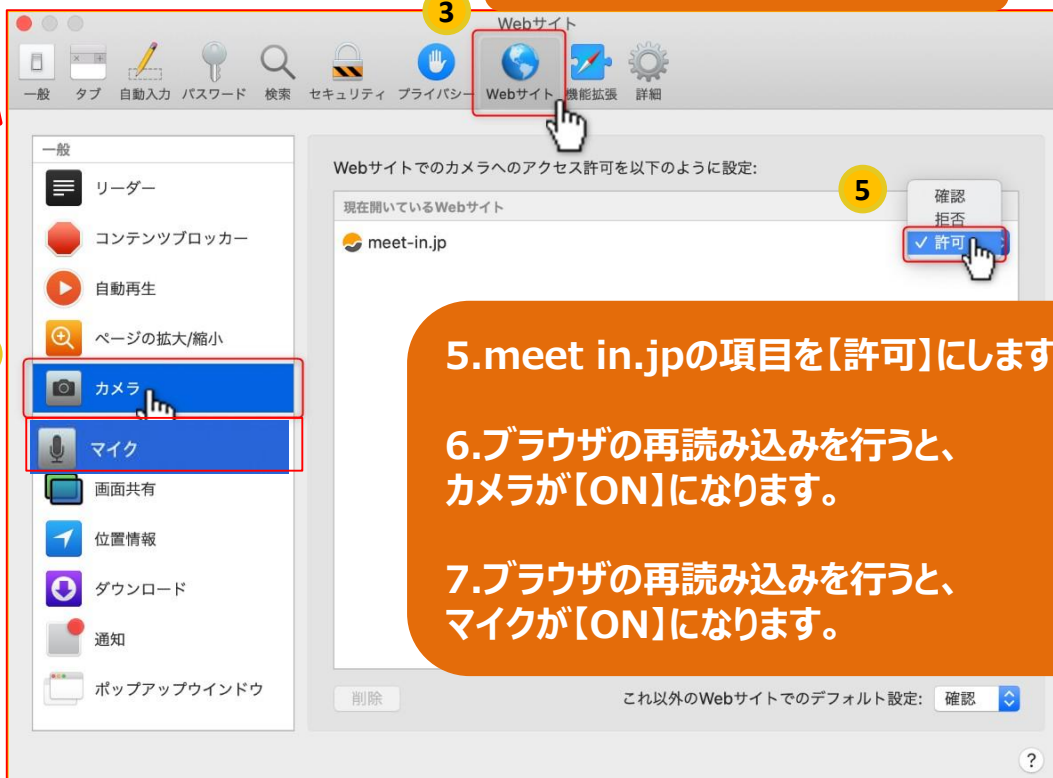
3
Webサイト
一般 タブ 自動入力 パスワード 検索 セキュリティ プライバシー Webサイト 機能拡張 詳細

一般
リーダー
コンテンツブロッカー
自動再生
ページの拡大/縮小
カメラ
マイク
画面共有
位置情報
ダウンロード
通知
ポップアップウインドウ

Webサイトでのカメラへのアクセス許可を以下のように設定:
5
現在開いているWebサイト
確認
拒否
✓ 許可
meet-in.jp

5.meet in.jpの項目を【許可】にします

6.ブラウザの再読み込みを行うと、カメラが【ON】になります。

7.ブラウザの再読み込みを行うと、マイクが【ON】になります。

削除
これ以外のWebサイトでのデフォルト設定: 確認
?